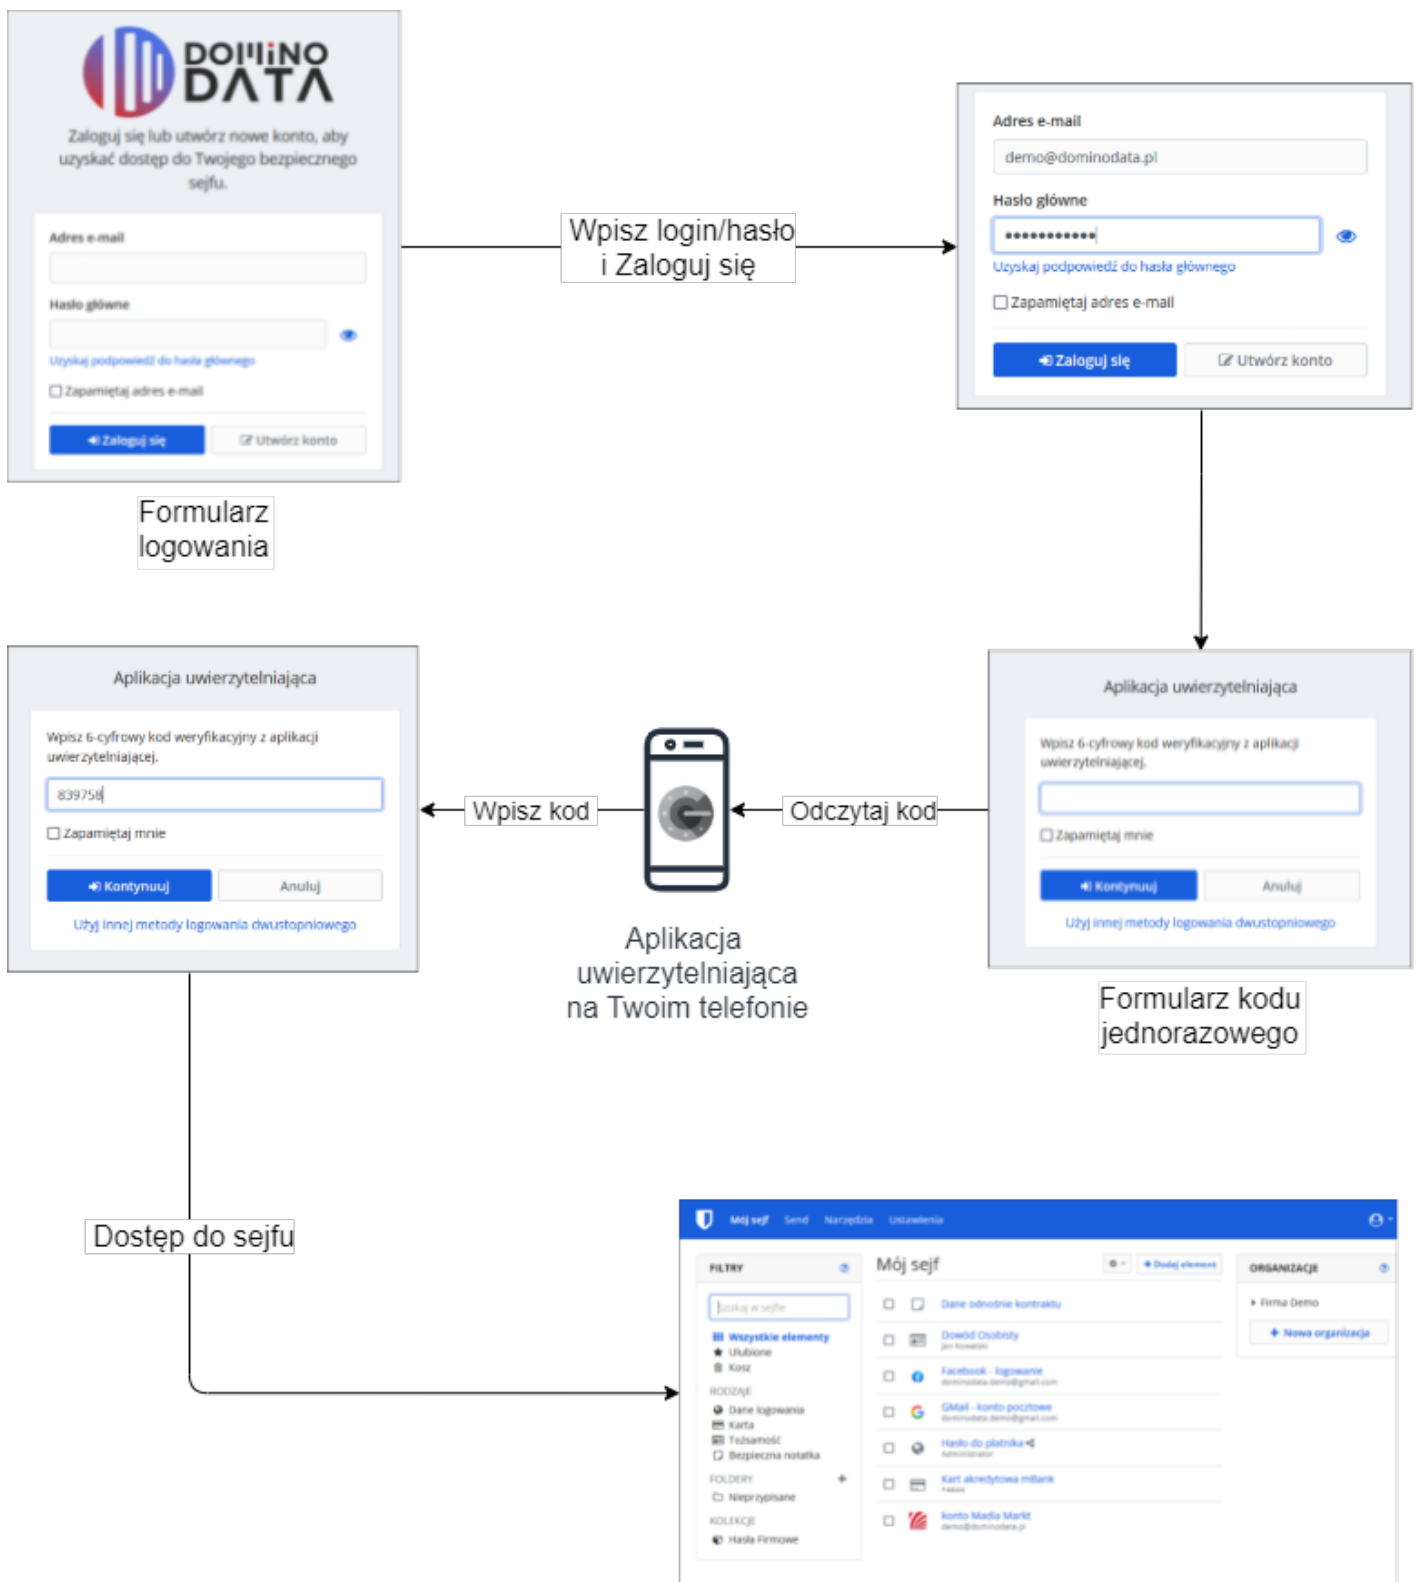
DOMINO DATA

Zaloguj się lub utwórz nowe konto, aby uzyskać dostęp do Twojego bezpiecznego sejfu.

Adres e-mail

Hasło główne

Uzyskaj podpowiedź do hasła głównego

Zapamiętaj adres e-mail

Zaloguj się

Utwórz konto

Formularz logowania

Wpisz login/hasło i Zaloguj się

Adres e-mail

demo@dominodata.pl

Hasło główne

••••••••••••

Uzyskaj podpowiedź do hasła głównego

Zapamiętaj adres e-mail

Zaloguj się

Utwórz konto

Aplikacja uwierzytelniająca

Wpisz 6-cyfrowy kod weryfikacyjny z aplikacji uwierzytelniającej.

839758

Zapamiętaj mnie

Kontynuuj

Anuluj

Użyj innej metody logowania dwustopniowego

Wpisz kod

Odczytaj kod

Aplikacja uwierzytelniająca na Twoim telefonie

Aplikacja uwierzytelniająca

Wpisz 6-cyfrowy kod weryfikacyjny z aplikacji uwierzytelniającej.

Zapamiętaj mnie

Kontynuuj

Anuluj

Użyj innej metody logowania dwustopniowego

Formularz kodu jednorazowego

Dostęp do sejfu

Mój sejf Send Narzędzia Ustawienia

FILTRY

Szukaj w sejfie

Wszystkie elementy
Ulubione
Kosz

RODZAJE
Dane logowania
Karta
Tożsamość
Bezpieczna notatka

FOLDERY
Nieprzypisane

KOLEKCJE
Hasła Firmowe

Mój sejf

Dodaj element

Dane odnośnie kontraktu

Dowód Osobisty
Jan Kowalski

Facebook - logowanie
dominodata.demo@gmail.com

GMail - konto pocztowe
dominodata.demo@gmail.com

Hasło do płatnika
Administrator

Kart akredytowa mBank

konto Media Markt
demo@dominodata.pl

ORGANIZACJE

Firma Demo

Nowa organizacja